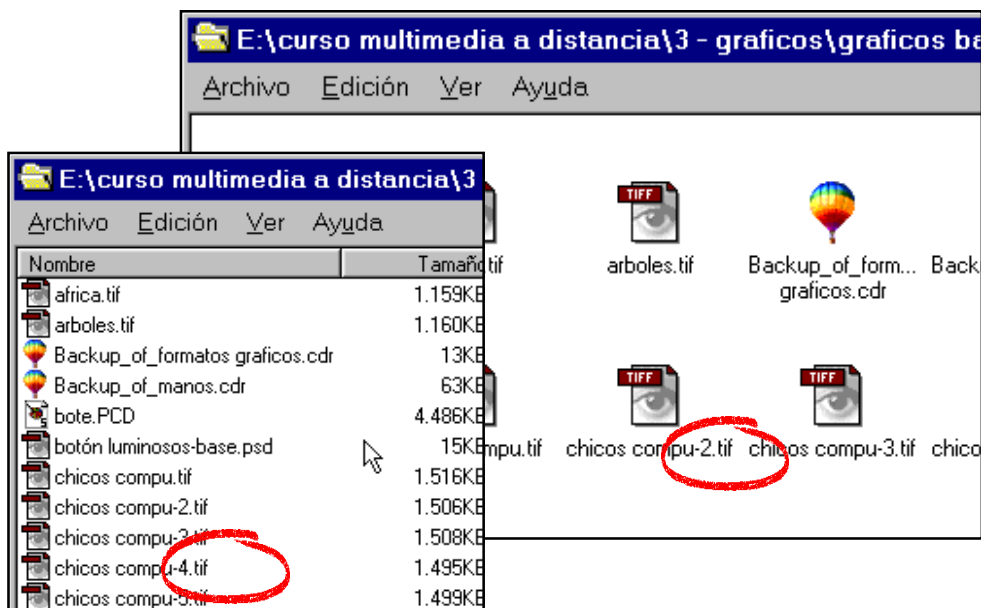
E:\curso multimedia a distancia\3 - graficos\graficos ba

Archivo Edición Ver Ayuda

tif

arboles.tif

Backup_of_form... graficos.cdr

Back

mpu.tif

chicos compu-2.tif

chicos compu-3.tif

chico

E:\curso multimedia a distancia\3

Archivo Edición Ver Ayuda

| Nombre | Tamaño |
|---|---|
| africa.tif | 1.159KB |
| arboles.tif | 1.160KB |
| Backup_of_formatos graficos.cdr | 13KB |
| Backup_of_manos.cdr | 63KB |
| bote.PCD | 4.486KB |
| botón luminosos-base.psd | 15KB |
| chicos compu.tif | 1.516KB |
| chicos compu-2.tif | 1.506KB |
| chicos compu-3.tif | 1.508KB |
| chicos compu-4.tif | 1.495KB |
| chicos compu-5.tif | 1.499KB |